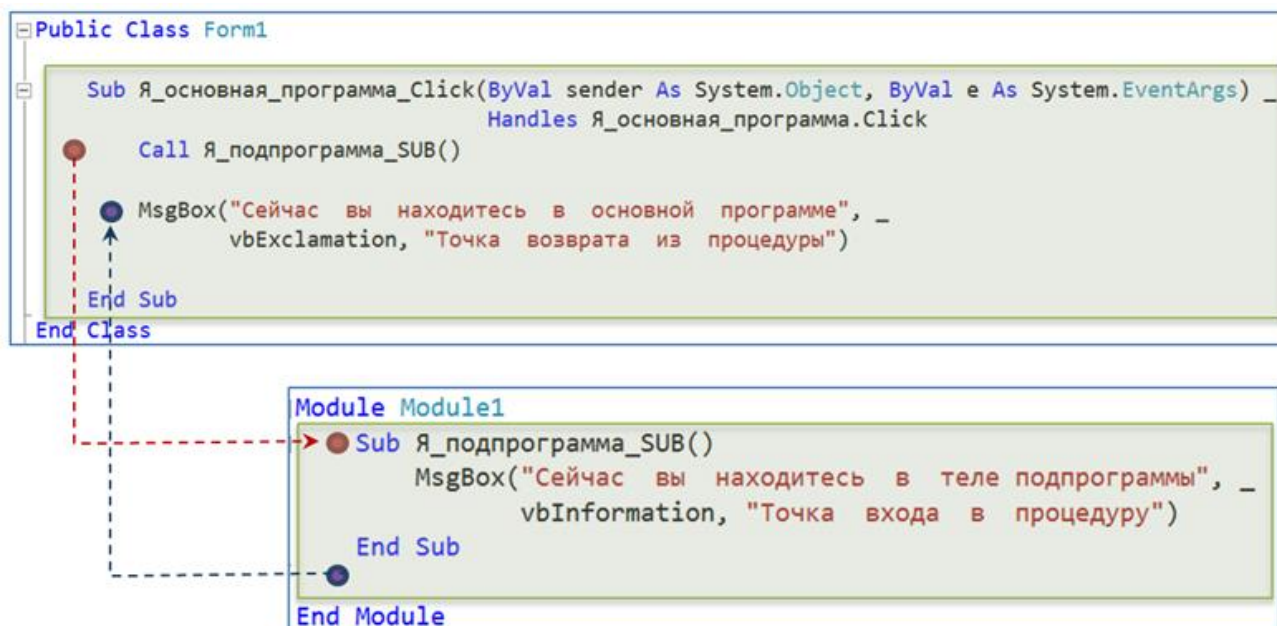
Public Class Form1

Sub Я_основная_программа_Click(ByVal sender As System.Object, ByVal e As System.EventArgs) _
Handles Я_основная_программа.Click
Call Я_подпрограмма_SUB()

MsgBox("Сейчас вы находитесь в основной программе", _
vbExclamation, "Точка возврата из процедуры")

End Sub
End Class

Module Module1
Sub Я_подпрограмма_SUB()
MsgBox("Сейчас вы находитесь в теле подпрограммы", _
vbInformation, "Точка входа в процедуру")
End Sub

End Module